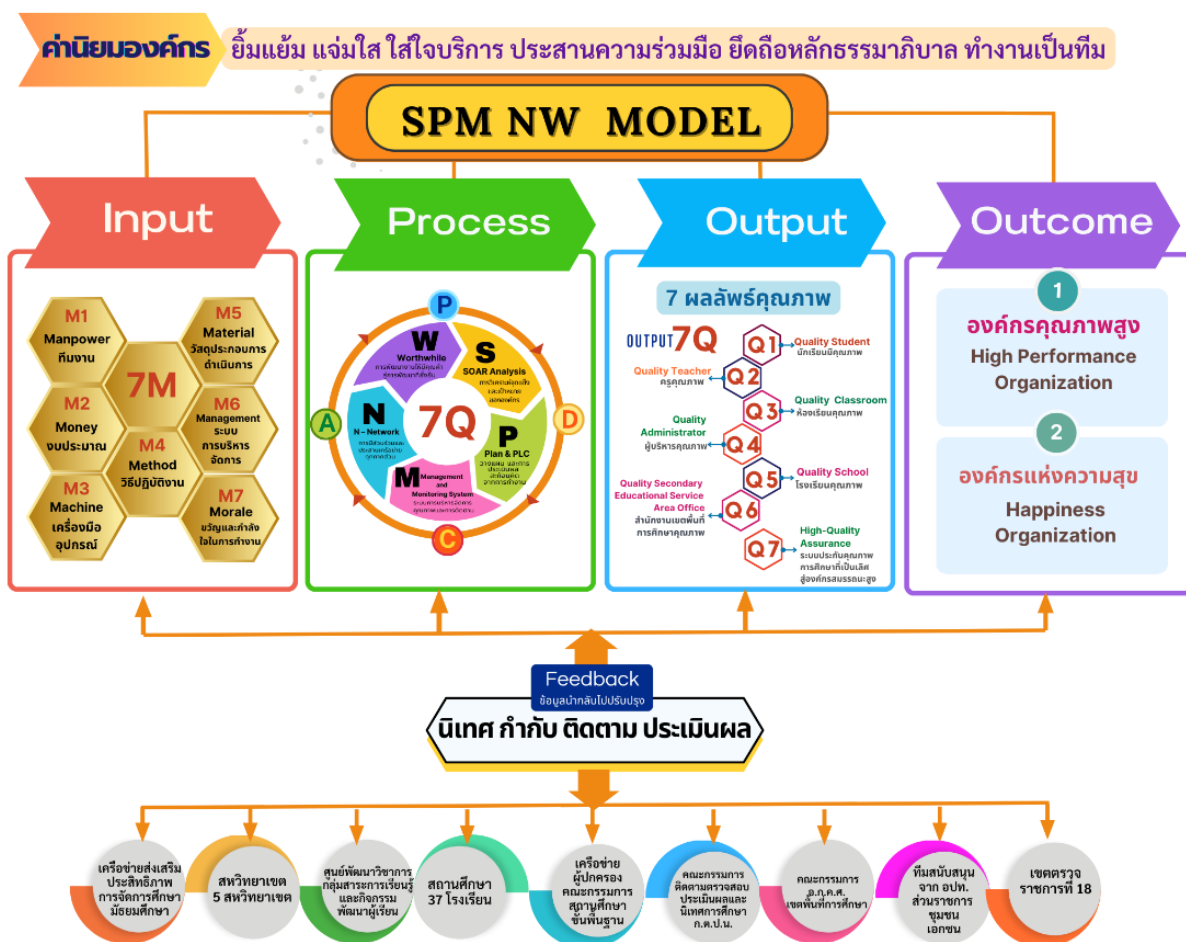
ค่านิยมองค์กร ยิ้มแย้ม แจ่มใส ใส่ใจบริการ ประสานความร่วมมือ ยึดถือหลักธรรมาภิบาล ทำงานเป็นทีม

SPM NW MODEL

Input

M1 Manpower ทีมงาน

M2 Money งบประมาณ

M3 Machine เครื่องมือ อุปกรณ์

7M

M4 Method วิธีปฏิบัติงาน

M5 Material วัสดุประกอบการดำเนินการ

M6 Management ระบบการบริหารจัดการ

M7 Morale ขวัญและกำลังใจในการทำงาน

Process

P

W Worthwhile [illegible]

S SOAR Analysis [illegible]

N N – Network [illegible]

7Q

P Plan & PLC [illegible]

M Management and Monitoring System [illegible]

A

D

C

Output

7 ผลลัพธ์คุณภาพ

OUTPUT 7Q

Q1 Quality Student นักเรียนมีคุณภาพ

Q2 Quality Teacher ครูคุณภาพ

Q3 Quality Classroom ห้องเรียนคุณภาพ

Q4 Quality Administrator ผู้บริหารคุณภาพ

Q5 Quality School โรงเรียนคุณภาพ

Q6 Quality Secondary Educational Service Area Office สำนักงานเขตพื้นที่การศึกษาคุณภาพ

Q7 High-Quality Assurance ระบบประกันคุณภาพการศึกษาที่เป็นเลิศ สู่องค์กรสมรรถนะสูง

Outcome

1 องค์กรคุณภาพสูง High Performance Organization

2 องค์กรแห่งความสุข Happiness Organization

Feedback ข้อมูลนำกลับไปปรับปรุง

นิเทศ กำกับ ติดตาม ประเมินผล

เครือข่ายส่งเสริมประสิทธิภาพการจัดการศึกษามัธยมศึกษา

สหวิทยาเขต 5 สหวิทยาเขต

ศูนย์พัฒนาวิชาการกลุ่มสาระการเรียนรู้และกิจกรรมพัฒนาผู้เรียน

สถานศึกษา 37 โรงเรียน

เครือข่ายผู้ปกครอง คณะกรรมการสถานศึกษาขั้นพื้นฐาน

คณะกรรมการติดตามตรวจสอบประเมินผลและนิเทศการศึกษา ก.ต.ป.น.

คณะกรรมการ อ.ก.ค.ศ. เขตพื้นที่การศึกษา

ทีมสนับสนุนจาก อปท. ส่วนราชการ ชุมชน เอกชน

เขตตรวจราชการที่ 18